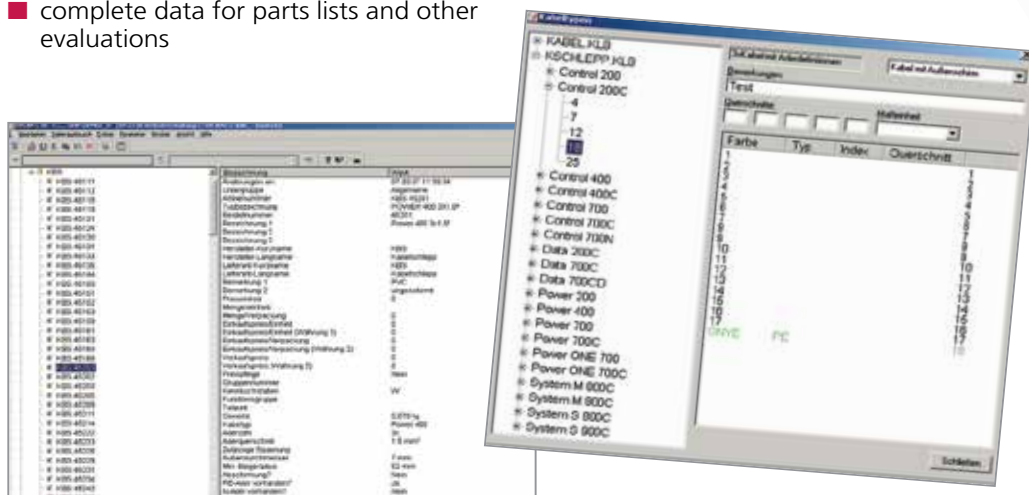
complete data for parts lists and other evaluations

Kabeltypen

KABEL.KLB
KSCHLEPP.KLB
Control 200
Control 200C
4
7
12
18
25
Control 400
Control 400C
Control 700
Control 700C
Control 700N
Data 200C
Data 700C
Data 700CD
Power 200
Power 400
Power 700
Power 700C
Power ONE 700
Power ONE 700C
System M 800C
System M 900C
System S 800C
System S 900C

Kabel mit Außenschirm

Bezeichnung
Test
Querschnitt
Maßeinheit

| Farbe | Typ | Index | Querschnitt |
|---|---|---|---|
| 1 | | | 1 |
| 2 | | | 2 |
| 3 | | | 3 |
| 4 | | | 4 |
| 5 | | | 5 |
| 6 | | | 6 |
| 7 | | | 7 |
| 8 | | | 8 |
| 9 | | | 9 |
| 10 | | | 10 |
| 11 | | | 11 |
| 12 | | | 12 |
| 13 | | | 13 |
| 14 | | | 14 |
| 15 | | | 15 |
| 16 | | | 16 |
| 17 | | | 17 |
| GNYE | PE | | 18 |

Schließen

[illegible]